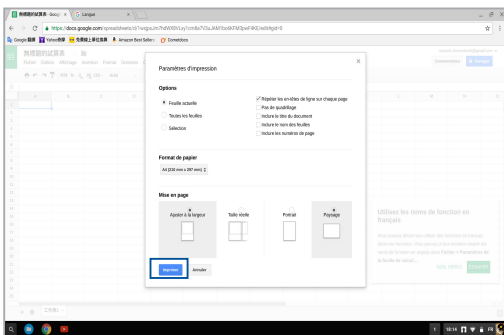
無標題的試算表 - Googl ×   G Langue   ×

https://docs.google.com/spreadsheets/d/1wvjzoJm7hdVW0lV1yy1cmBk7V3uJKMFbzdKFM0pnF4KE/edit#gid=0

Google 翻譯   Yahoo奇摩   免費線上影片   Amazon Best Sellers   Conversions

無標題的試算表

Fichier  Édition  Affichage  Insertion  Format  Données

Commentaires   Partager

Paramètres d'impression

Options

Feuille actuelle

Toutes les feuilles

Sélection

Répéter les en-têtes de ligne sur chaque page

Pas de quadrillage

Inclure le titre du document

Inclure le nom des feuilles

Inclure les numéros de page

Format de papier

A4 (210 mm x 297 mm)

Mise en page

Ajuster à la largeur

Taille réelle

Portrait

Paysage

Imprimer   Annuler

Utilisez les noms de fonction en français

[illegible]

NON, MERCI   ACTIVER

工作表1

10:14 FR